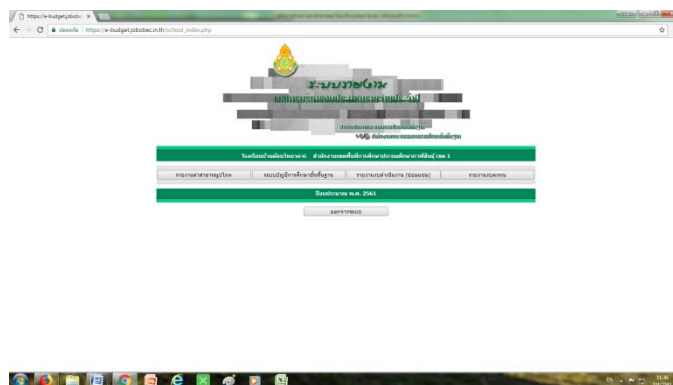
https://e-budget.jobobec ×

ปลอดภัย | https://e-budget.jobobec.in.th/school_index.php

ระบบงาน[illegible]

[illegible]

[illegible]

โรงเรียนบ้าน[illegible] สำนักงานเขตพื้นที่การศึกษาประถมศึกษา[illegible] เขต 1

รายงานค่าสาธารณูปโภค | ระบบบัญชีการศึกษาขั้นพื้นฐาน | รายงานเงินคงเหลือ (ย้อนหลัง) | รายงานงบลงทุน

ปีงบประมาณ พ.ศ. 2561

ออกจากระบบ